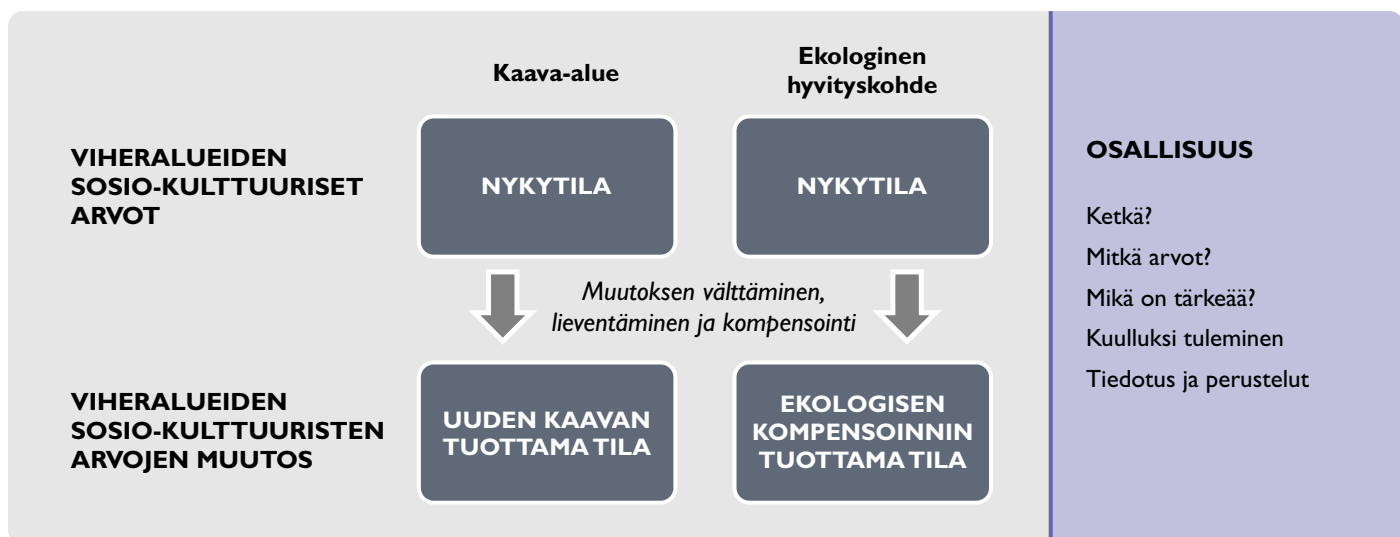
Kaava-alue

Ekologinen hyvityskohde

VIHERALUEIDEN SOSIO-KULTTUURISET ARVOT

NYKYTILA

NYKYTILA

Muutoksen välttäminen, lieventäminen ja kompensointi

VIHERALUEIDEN SOSIO-KULTTUURISTEN ARVOJEN MUUTOS

UUDEN KAAVAN TUOTTAMA TILA

EKOLOGISEN KOMPENSOINNIN TUOTTAMA TILA

OSALLISUUS

Ketkä?

Mitkä arvot?

Mikä on tärkeää?

Kuulluksi tuleminen

Tiedotus ja perustelut